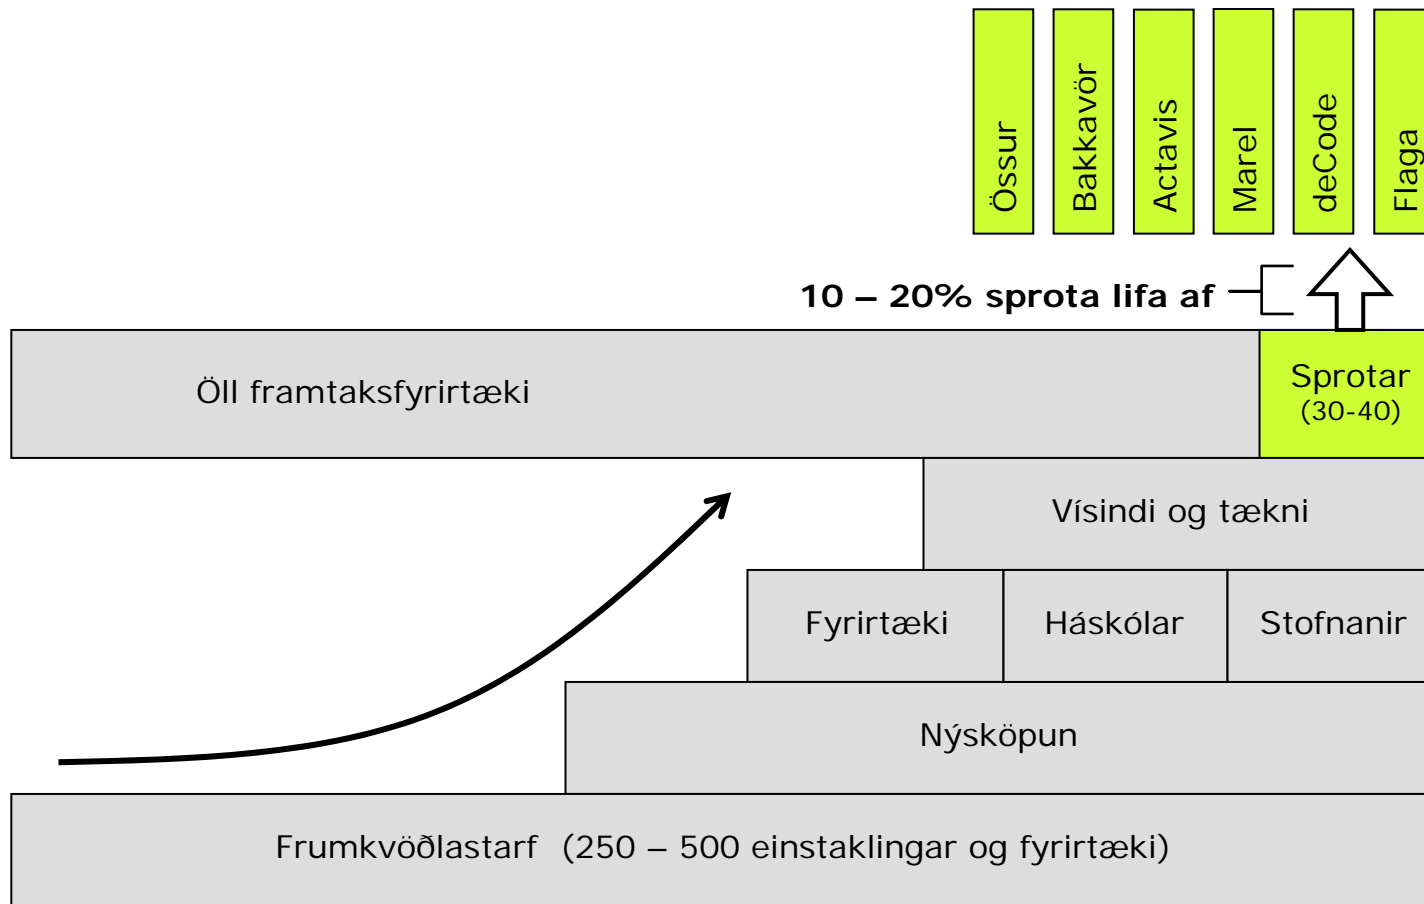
Össur
Bakkavör
Actavis
Marel
deCode
Flaga

10 – 20% sprota lifa af

Öll framtaksfyrirtæki

Sprotar
(30-40)

Vísindi og tækni

Fyrirtæki
Háskólar
Stofnanir

Nýsköpun

Frumkvöðlastarf (250 – 500 einstaklingar og fyrirtæki)